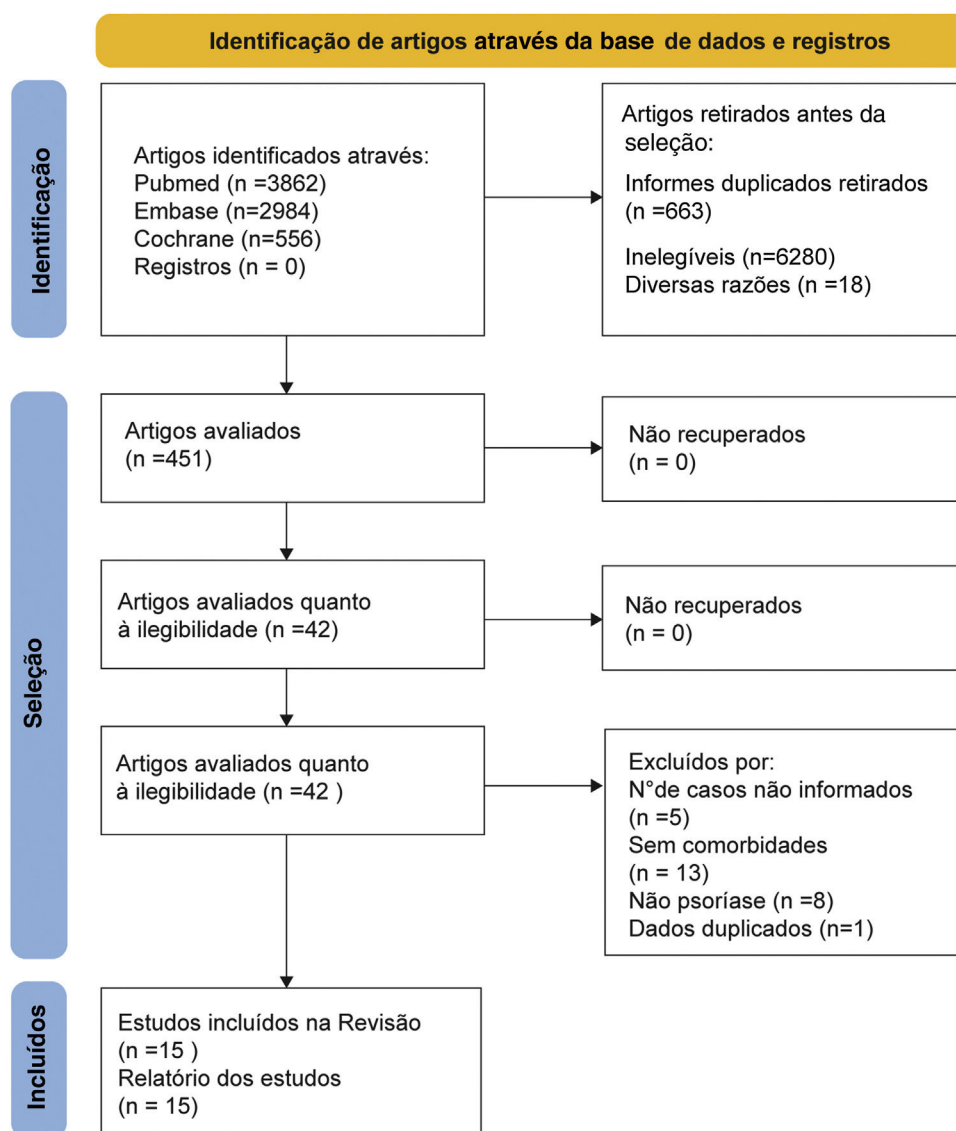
Identificação de artigos através da base de dados e registros

Identificação

Artigos identificados através:
Pubmed (n =3862)
Embase (n=2984)
Cochrane (n=556)
Registros (n = 0)

Artigos retirados antes da seleção:
Informes duplicados retirados (n =663)
Inelegíveis (n=6280)
Diversas razões (n =18)

Seleção

Artigos avaliados
(n =451)

Não recuperados
(n = 0)

Artigos avaliados quanto à ilegibilidade (n =42)

Não recuperados
(n = 0)

Artigos avaliados quanto à ilegibilidade (n =42 )

Excluídos por:
N°de casos não informados (n =5)
Sem comorbidades (n = 13)
Não psoríase (n =8)
Dados duplicados (n=1)

Incluídos

Estudos incluídos na Revisão
(n =15 )
Relatório dos estudos
(n = 15)